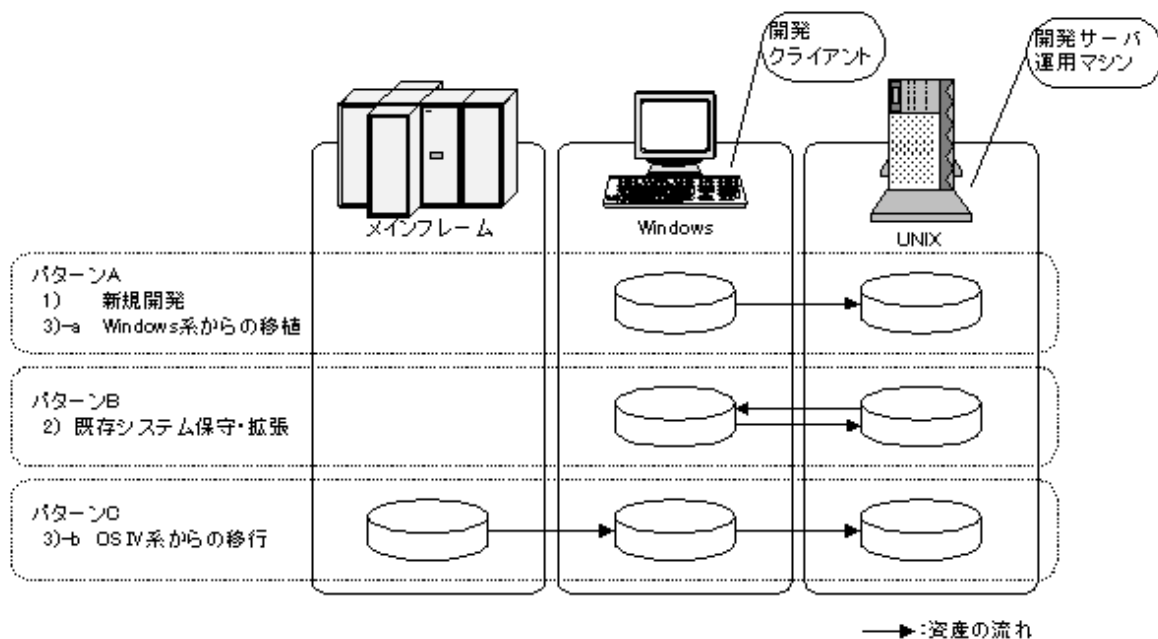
開発
クライアント

開発サーバ
運用マシン

メインフレーム

Windows

UNIX

パターンA
1) 新規開発
3)-a Windows系からの移植

パターンB
2) 既存システム保守・拡張

パターンC
3)-b OS IV系からの移行

→:資産の流れ